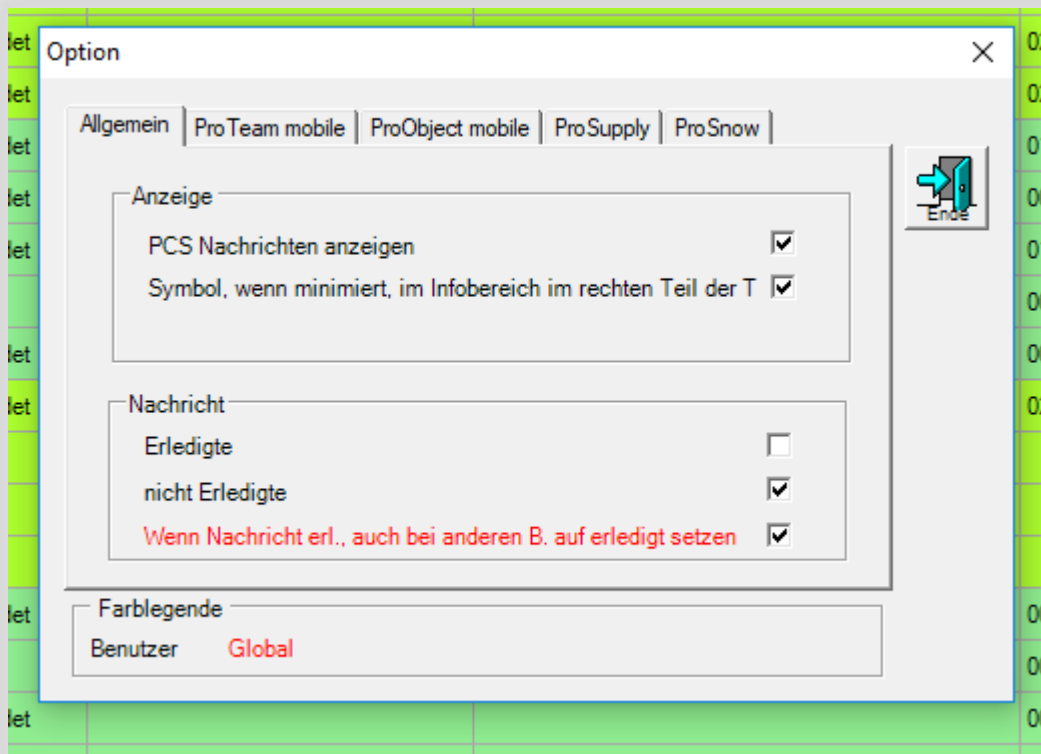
Option

Allgemein | ProTeam mobile | ProObject mobile | ProSupply | ProSnow

Ende

Anzeige

PCS Nachrichten anzeigen

Symbol, wenn minimiert, im Infobereich im rechten Teil der T

Nachricht

Erledigte

nicht Erledigte

Wenn Nachricht erl., auch bei anderen B. auf erledigt setzen

Farblegende

Benutzer Global